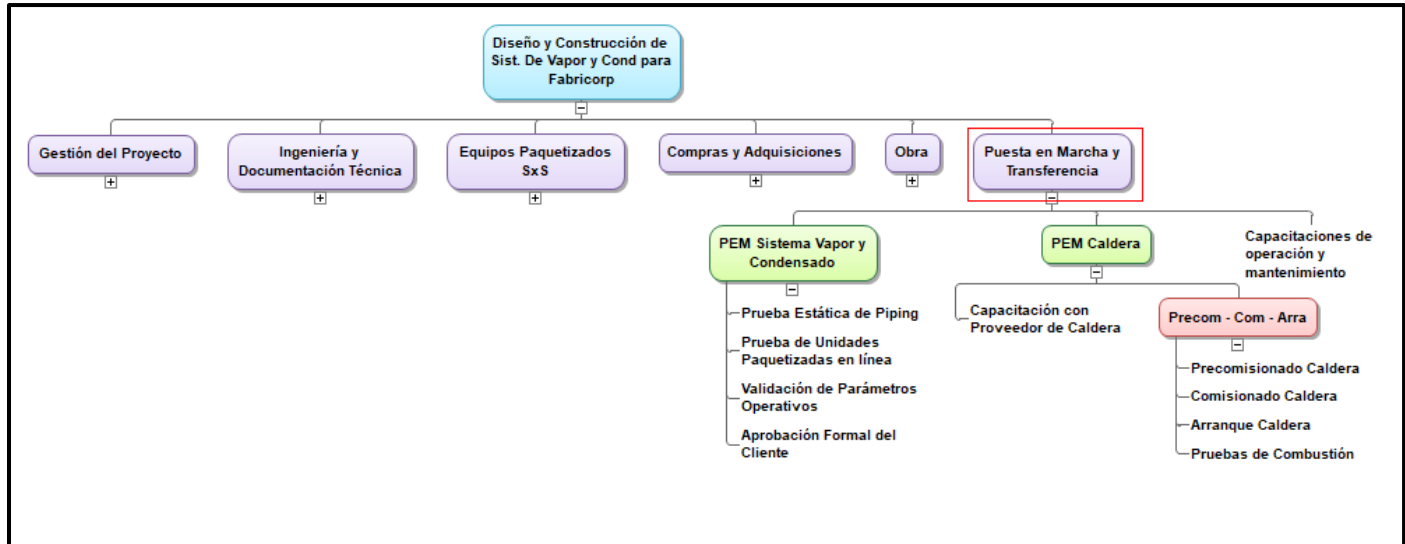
Diseño y Construcción de Sist. De Vapor y Cond para Fabricorp

Gestión del Proyecto

Ingeniería y Documentación Técnica

Equipos Paquetizados SxS

Compras y Adquisiciones

Obra

Puesta en Marcha y Transferencia

PEM Sistema Vapor y Condensado

Prueba Estática de Piping

Prueba de Unidades Paquetizadas en línea

Validación de Parámetros Operativos

Aprobación Formal del Cliente

PEM Caldera

Capacitación con Proveedor de Caldera

Precom - Com - Arra

Precomisionado Caldera

Comisionado Caldera

Arranque Caldera

Pruebas de Combustión

Capacitaciones de operación y mantenimiento